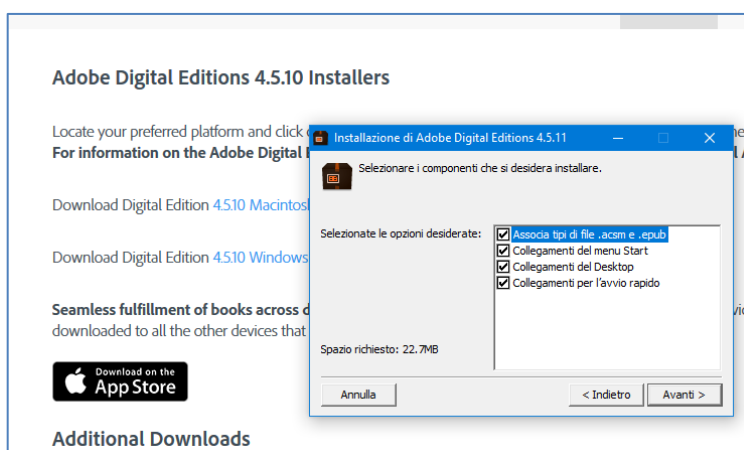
Adobe Digital Editions 4.5.10 Installers

Locate your preferred platform and click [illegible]
For information on the Adobe Digital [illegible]

Download Digital Edition 4.5.10 Macintos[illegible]

Download Digital Edition 4.5.10 Windows

Seamless fulfillment of books across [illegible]
downloaded to all the other devices that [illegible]

Download on the
App Store

Additional Downloads

Installazione di Adobe Digital Editions 4.5.11

Selezionare i componenti che si desidera installare.

Selezionate le opzioni desiderate:

Associa tipi di file .acsm e .epub
Collegamenti del menu Start
Collegamenti del Desktop
Collegamenti per l'avvio rapido

Spazio richiesto: 22.7MB

Annulla
< Indietro
Avanti >